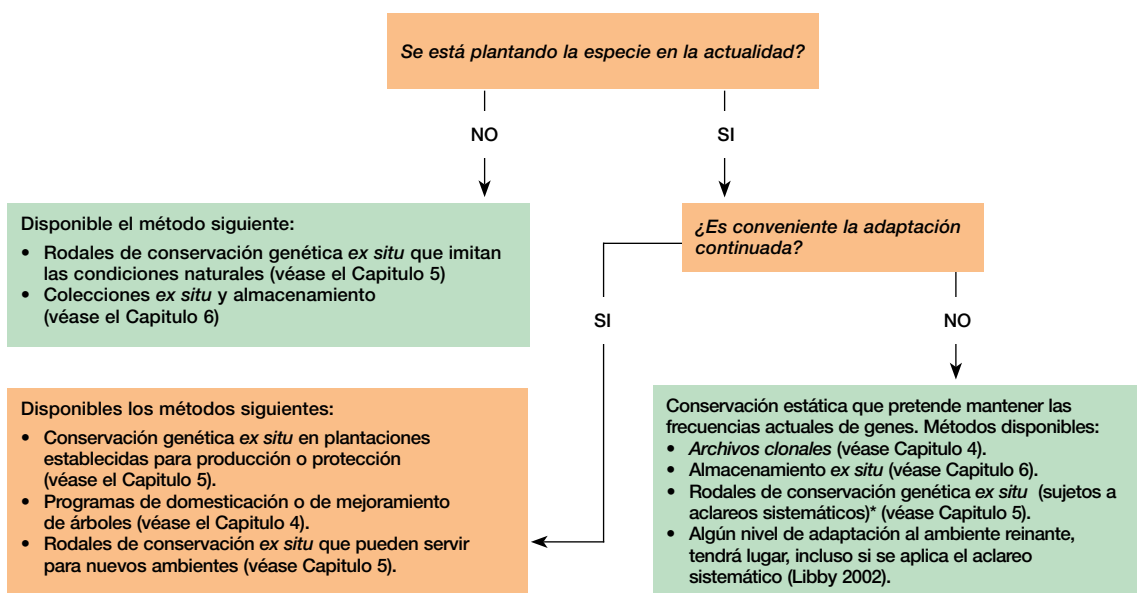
Se está plantando la especie en la actualidad?

NO

SI

Disponible el método siguiente:
• Rodales de conservación genética ex situ que imitan las condiciones naturales (véase el Capitulo 5)
• Colecciones ex situ y almacenamiento (véase el Capitulo 6)

¿Es conveniente la adaptación continuada?

SI

NO

Disponibles los métodos siguientes:
• Conservación genética ex situ en plantaciones establecidas para producción o protección (véase el Capitulo 5).
• Programas de domesticación o de mejoramiento de árboles (véase el Capitulo 4).
• Rodales de conservación ex situ que pueden servir para nuevos ambientes (véase Capitulo 5).

Conservación estática que pretende mantener las frecuencias actuales de genes. Métodos disponibles:
• Archivos clonales (véase Capitulo 4).
• Almacenamiento ex situ (véase Capitulo 6).
• Rodales de conservación genética ex situ (sujetos a aclareos sistemáticos)* (véase Capitulo 5).
• Algún nivel de adaptación al ambiente reinante, tendrá lugar, incluso si se aplica el aclareo sistemático (Libby 2002).